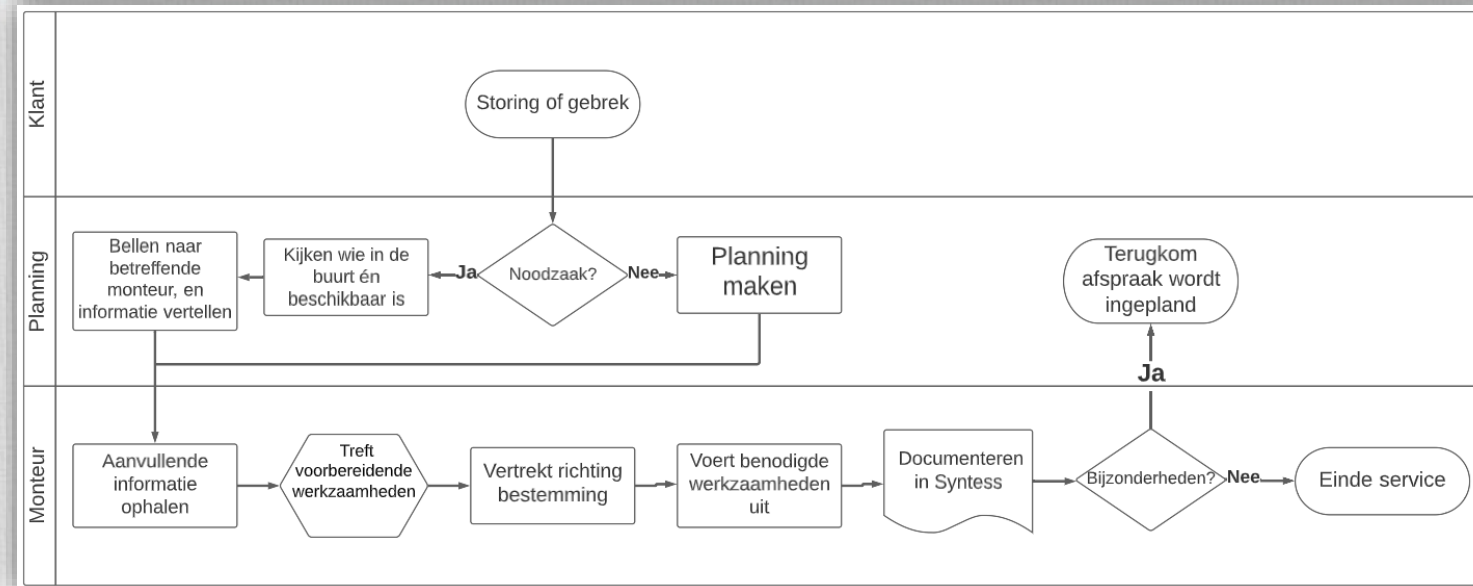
Klant

Storing of gebrek

Planning

Bellen naar betreffende monteur, en informatie vertellen

Kijken wie in de buurt én beschikbaar is

Ja

Noodzaak?

Nee

Planning maken

Terugkom afspraak wordt ingepland

Ja

Monteur

Aanvullende informatie ophalen

Treft voorbereidende werkzaamheden

Vertrekt richting bestemming

Voert benodigde werkzaamheden uit

Documenteren in Syntess

Bijzonderheden?

Nee

Einde service